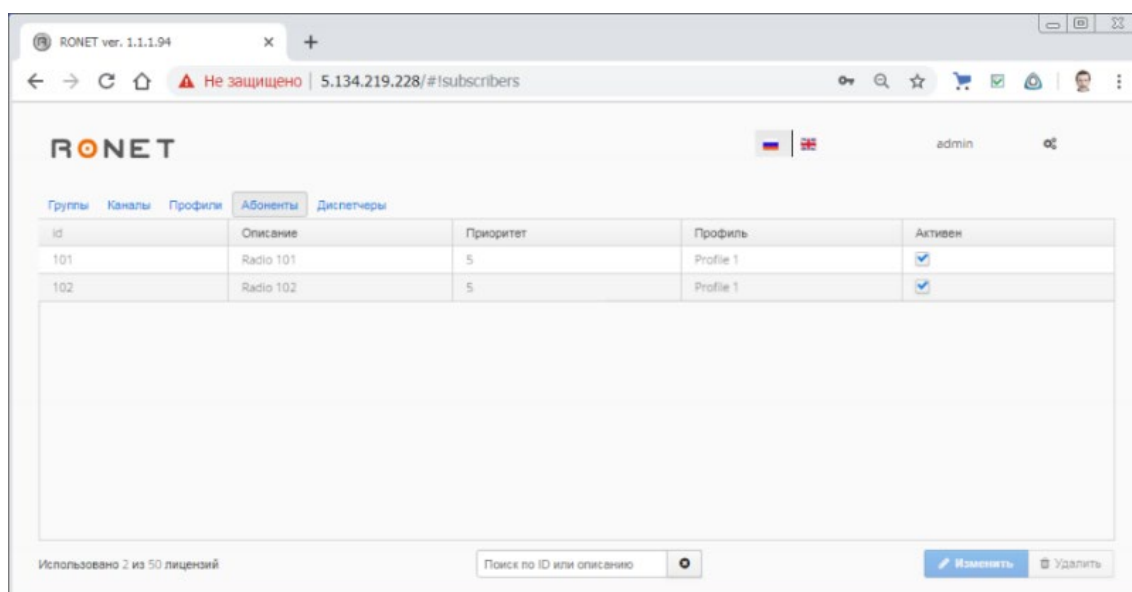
RONET ver. 1.1.1.94

Не защищено | 5.134.219.228/#!subscribers

RONET

admin

Группы Каналы Профили Абоненты Диспетчеры

| id | Описание | Приоритет | Профиль | Активен |
|---|---|---|---|---|
| 101 | Radio 101 | 5 | Profile 1 | ✓ |
| 102 | Radio 102 | 5 | Profile 1 | ✓ |

Использовано 2 из 50 лицензий

Поиск по ID или описанию

Изменить

Удалить